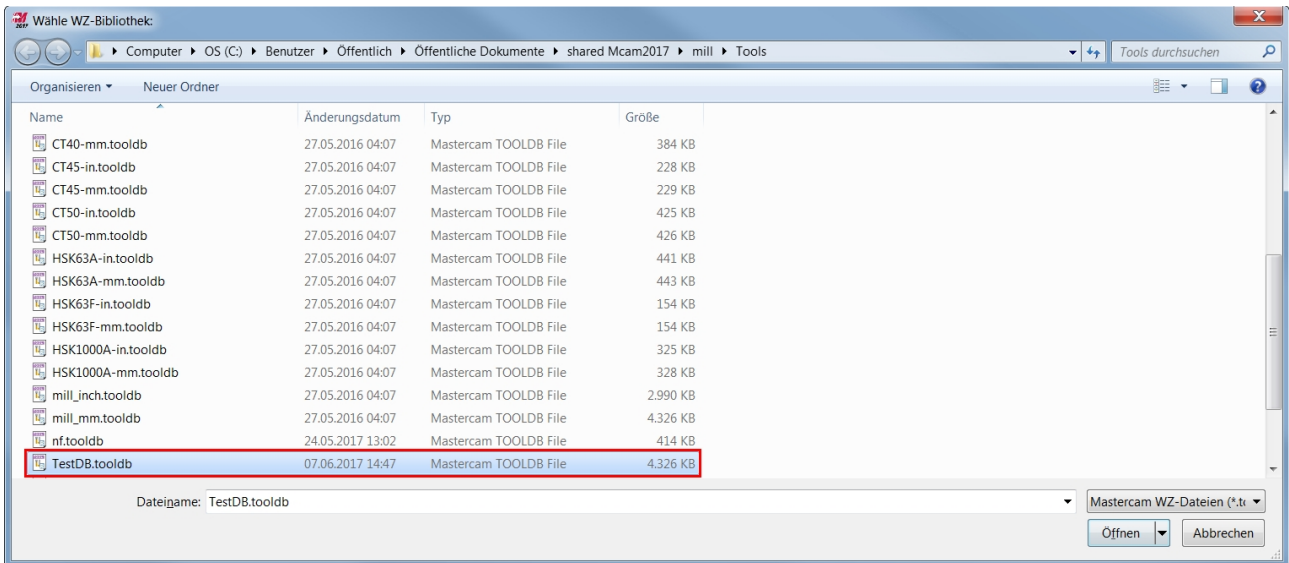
Wähle WZ-Bibliothek:

Computer ▸ OS (C:) ▸ Benutzer ▸ Öffentlich ▸ Öffentliche Dokumente ▸ shared Mcam2017 ▸ mill ▸ Tools

Tools durchsuchen

Organisieren ▾ Neuer Ordner

| Name | Änderungsdatum | Typ | Größe |
|---|---|---|---|
| CT40-mm.tooldb | 27.05.2016 04:07 | Mastercam TOOLDB File | 384 KB |
| CT45-in.tooldb | 27.05.2016 04:07 | Mastercam TOOLDB File | 228 KB |
| CT45-mm.tooldb | 27.05.2016 04:07 | Mastercam TOOLDB File | 229 KB |
| CT50-in.tooldb | 27.05.2016 04:07 | Mastercam TOOLDB File | 425 KB |
| CT50-mm.tooldb | 27.05.2016 04:07 | Mastercam TOOLDB File | 426 KB |
| HSK63A-in.tooldb | 27.05.2016 04:07 | Mastercam TOOLDB File | 441 KB |
| HSK63A-mm.tooldb | 27.05.2016 04:07 | Mastercam TOOLDB File | 443 KB |
| HSK63F-in.tooldb | 27.05.2016 04:07 | Mastercam TOOLDB File | 154 KB |
| HSK63F-mm.tooldb | 27.05.2016 04:07 | Mastercam TOOLDB File | 154 KB |
| HSK1000A-in.tooldb | 27.05.2016 04:07 | Mastercam TOOLDB File | 325 KB |
| HSK1000A-mm.tooldb | 27.05.2016 04:07 | Mastercam TOOLDB File | 328 KB |
| mill_inch.tooldb | 27.05.2016 04:07 | Mastercam TOOLDB File | 2.990 KB |
| mill_mm.tooldb | 27.05.2016 04:07 | Mastercam TOOLDB File | 4.326 KB |
| nf.tooldb | 24.05.2017 13:02 | Mastercam TOOLDB File | 414 KB |
| TestDB.tooldb | 07.06.2017 14:47 | Mastercam TOOLDB File | 4.326 KB |

Dateiname: TestDB.tooldb

Mastercam WZ-Dateien (*.t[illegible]

Öffnen Abbrechen